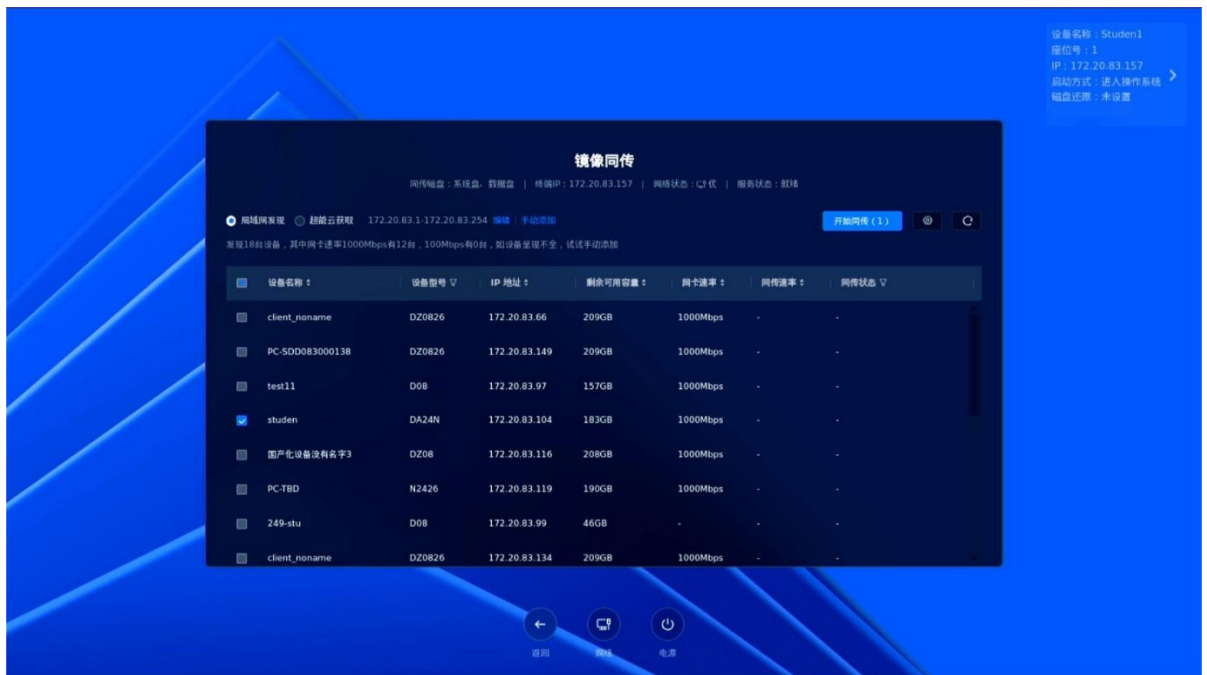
设备名称：Studen1
座位号：1
IP：172.20.83.157
启动方式：进入操作系统
磁盘还原：未设置

镜像同传

同传磁盘：系统盘、数据盘 | 终端IP：172.20.83.157 | 网络状态：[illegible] | 服务状态：就绪

局域网发现 超能云获取 172.20.83.1-172.20.83.254 编辑 手动添加

开始同传（1）

发现18台设备，其中网卡速率1000Mbps有12台，100Mbps有0台，如设备呈现不全，试试手动添加

| | 设备名称 ↕ | 设备型号 ▽ | IP 地址 ↕ | 剩余可用容量 ↕ | 网卡速率 ↕ | 同传速率 ↕ | 同传状态 ▽ |
|---|---|---|---|---|---|---|---|
| | client_noname | DZ0826 | 172.20.83.66 | 209GB | 1000Mbps | - | - |
| | PC-SDD083000138 | DZ0826 | 172.20.83.149 | 209GB | 1000Mbps | - | - |
| | test11 | D08 | 172.20.83.97 | 157GB | 1000Mbps | - | - |
| ✓ | studen | DA24N | 172.20.83.104 | 183GB | 1000Mbps | - | - |
| | 国产化设备没有名字3 | DZ08 | 172.20.83.116 | 208GB | 1000Mbps | - | - |
| | PC-TBD | N2426 | 172.20.83.119 | 190GB | 1000Mbps | - | - |
| | 249-stu | D08 | 172.20.83.99 | 46GB | - | - | - |
| | client_noname | DZ0826 | 172.20.83.134 | 209GB | 1000Mbps | - | - |

返回 网络 电源